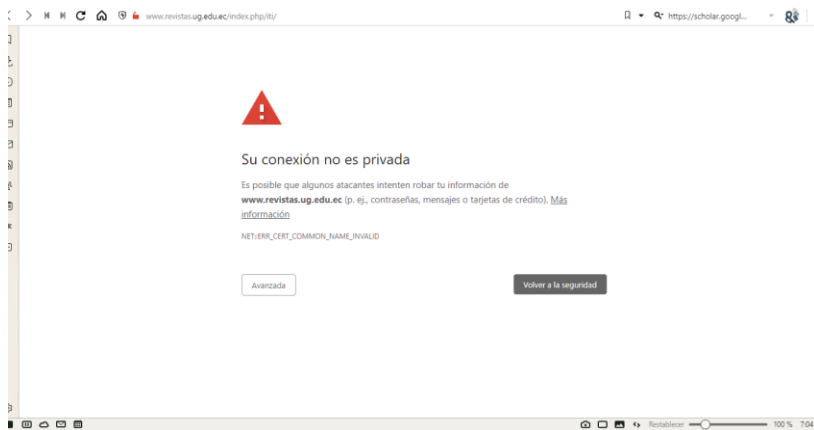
www.revistas.ug.edu.ec/index.php/iti/

https://scholar.googl...

Su conexión no es privada

Es posible que algunos atacantes intenten robar tu información de **www.revistas.ug.edu.ec** (p. ej., contraseñas, mensajes o tarjetas de crédito). Más información

NET::ERR_CERT_COMMON_NAME_INVALID

Avanzada

Volver a la seguridad

Restablecer

100 %

7:04